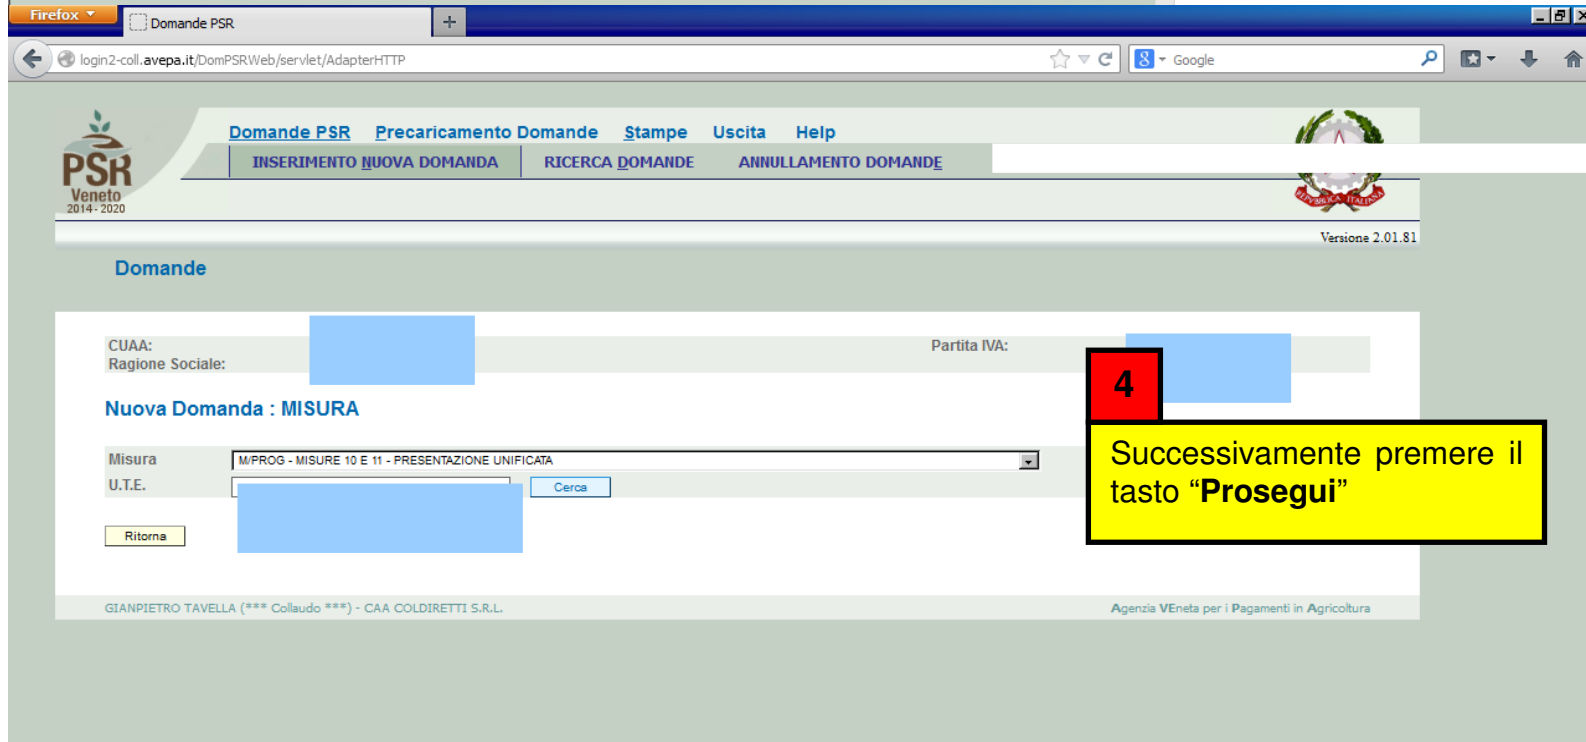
Firefox

Domande PSR

+

login2-coll.avepa.it/DomPSRWeb/servlet/AdapterHTTP

Google

PSR Veneto 2014 - 2020

Domande PSR Precaricamento Domande Stampe Uscita Help

INSERIMENTO NUOVA DOMANDA RICERCA DOMANDE ANNULLAMENTO DOMANDE

REPVBBLICA ITALIANA

Versione 2.01.81

Domande

CUAA:
Ragione Sociale:

Partita IVA:

Nuova Domanda : MISURA

| Misura | M/PROG - MISURE 10 E 11 - PRESENTAZIONE UNIFICATA |
|---|---|
| U.T.E. | Cerca |

Ritorna

4

Successivamente premere il tasto “**Prosegui**”

GIANPIETRO TAVELLA (*** Collaudo ***) - CAA COLDIRETTI S.R.L.

Agenzia VEneta per i Pagamenti in Agricoltura